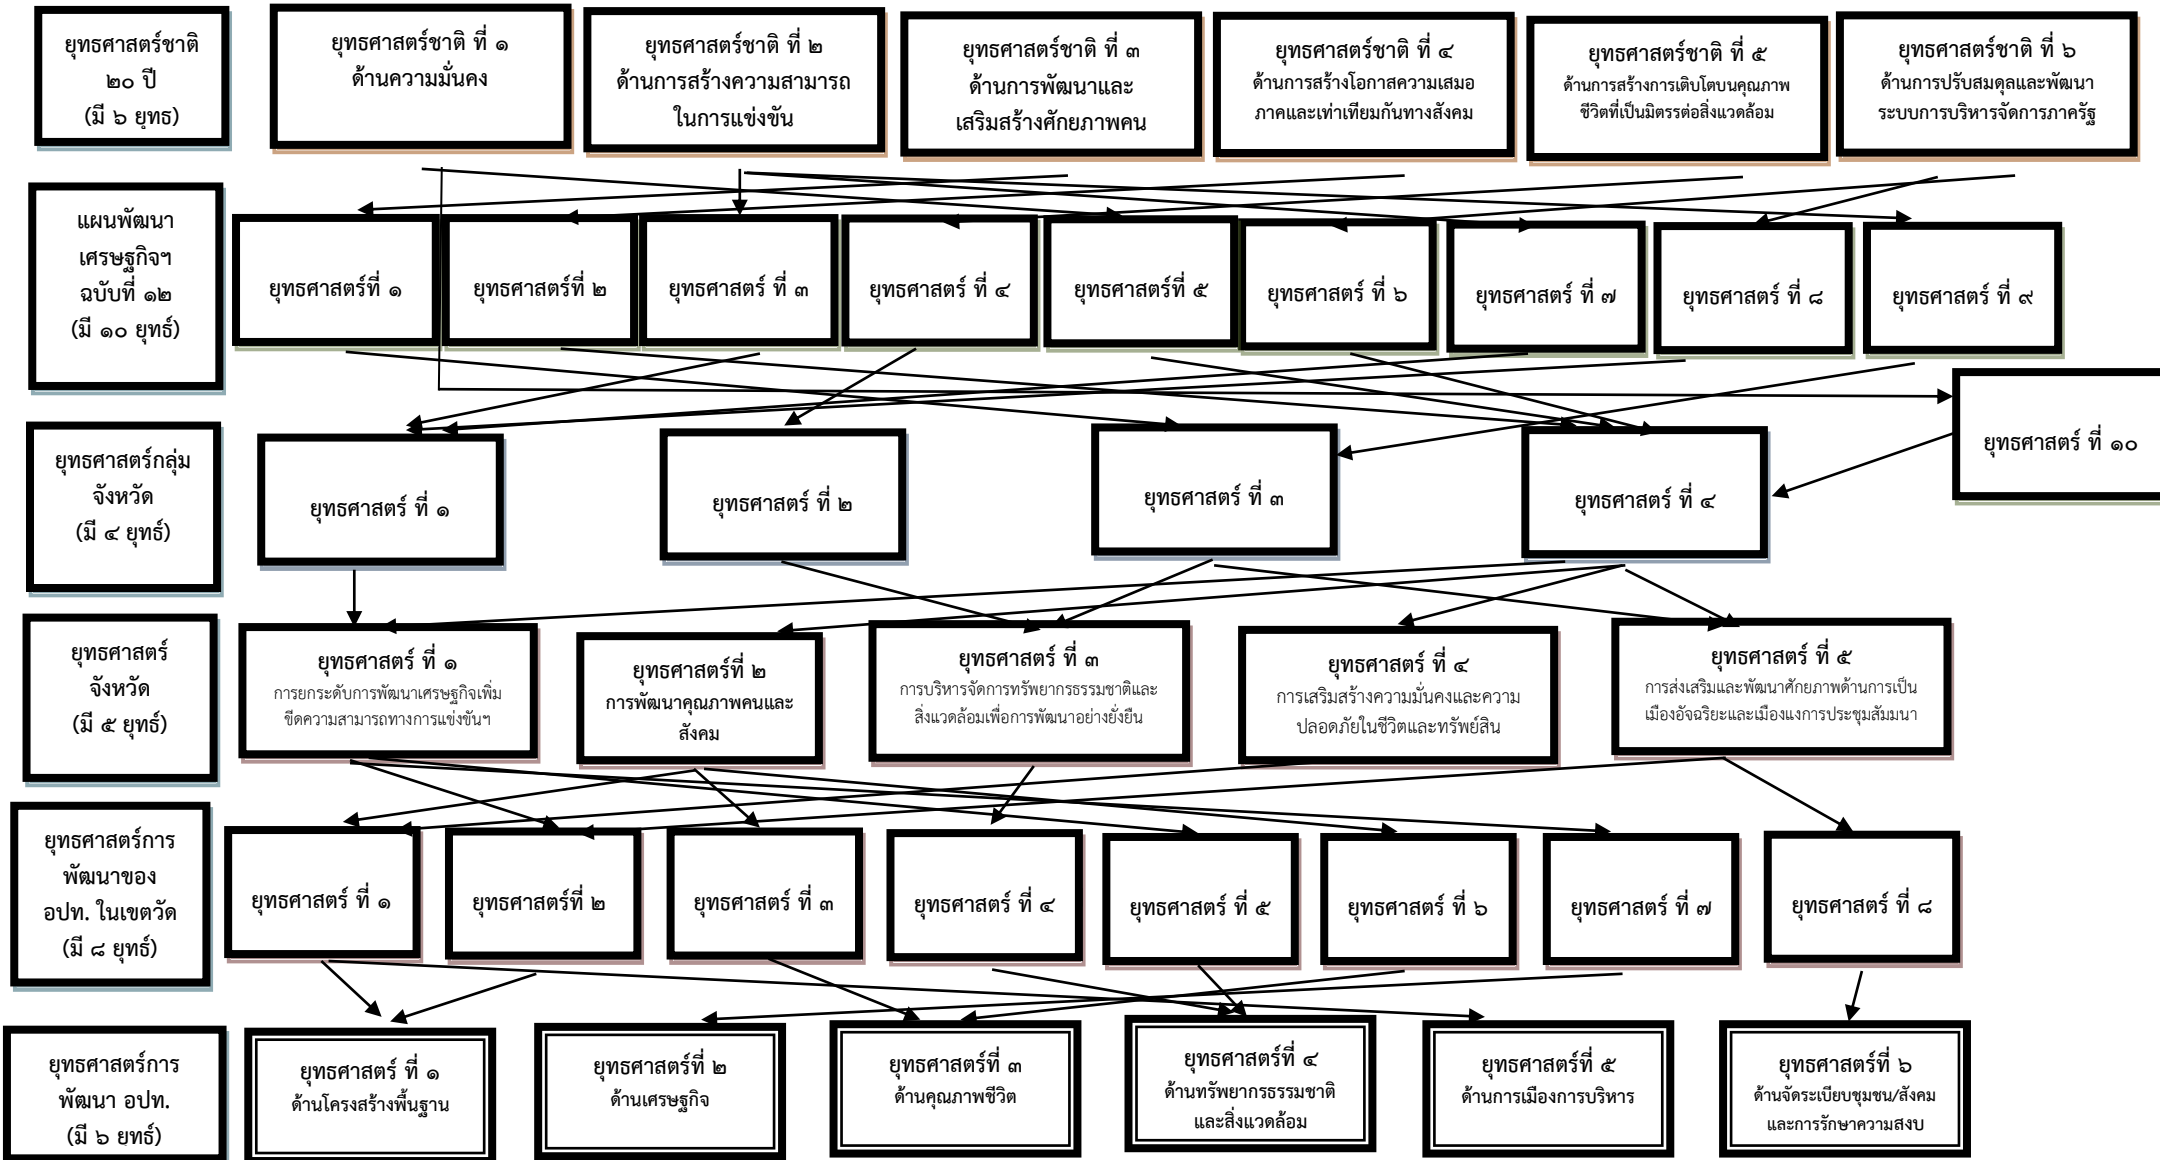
ยุทธศาสตร์ชาติ ๒๐ ปี (มี ๖ ยุทธ)

ยุทธศาสตร์ชาติ ที่ ๑ ด้านความมั่นคง

ยุทธศาสตร์ชาติ ที่ ๒ ด้านการสร้างความสามารถในการแข่งขัน

ยุทธศาสตร์ชาติ ที่ ๓ ด้านการพัฒนาและเสริมสร้างศักยภาพคน

ยุทธศาสตร์ชาติ ที่ ๔ ด้านการสร้างโอกาสความเสมอภาคและเท่าเทียมกันทางสังคม

ยุทธศาสตร์ชาติ ที่ ๕ ด้านการสร้างการเติบโตบนคุณภาพชีวิตที่เป็นมิตรต่อสิ่งแวดล้อม

ยุทธศาสตร์ชาติ ที่ ๖ ด้านการปรับสมดุลและพัฒนาระบบการบริหารจัดการภาครัฐ

แผนพัฒนาเศรษฐกิจฯ ฉบับที่ ๑๒ (มี ๑๐ ยุทธ์)

ยุทธศาสตร์ที่ ๑

ยุทธศาสตร์ที่ ๒

ยุทธศาสตร์ ที่ ๓

ยุทธศาสตร์ ที่ ๔

ยุทธศาสตร์ที่ ๕

ยุทธศาสตร์ ที่ ๖

ยุทธศาสตร์ ที่ ๗

ยุทธศาสตร์ ที่ ๘

ยุทธศาสตร์ ที่ ๙

ยุทธศาสตร์ ที่ ๑๐

ยุทธศาสตร์กลุ่มจังหวัด (มี ๔ ยุทธ์)

ยุทธศาสตร์ ที่ ๑

ยุทธศาสตร์ ที่ ๒

ยุทธศาสตร์ ที่ ๓

ยุทธศาสตร์ ที่ ๔

ยุทธศาสตร์จังหวัด (มี ๕ ยุทธ์)

ยุทธศาสตร์ ที่ ๑ การยกระดับการพัฒนาเศรษฐกิจเพิ่มขีดความสามารถทางการแข่งขันฯ

ยุทธศาสตร์ที่ ๒ การพัฒนาคุณภาพคนและสังคม

ยุทธศาสตร์ ที่ ๓ การบริหารจัดการทรัพยากรธรรมชาติและสิ่งแวดล้อมเพื่อการพัฒนาอย่างยั่งยืน

ยุทธศาสตร์ ที่ ๔ การเสริมสร้างความมั่นคงและความปลอดภัยในชีวิตและทรัพย์สิน

ยุทธศาสตร์ ที่ ๕ การส่งเสริมและพัฒนาศักยภาพด้านการเป็นเมืองอัจฉริยะและเมืองแงการประชุมสัมมนา

ยุทธศาสตร์การพัฒนาของ อปท. ในเขตวัด (มี ๘ ยุทธ์)

ยุทธศาสตร์ ที่ ๑

ยุทธศาสตร์ที่ ๒

ยุทธศาสตร์ ที่ ๓

ยุทธศาสตร์ ที่ ๔

ยุทธศาสตร์ ที่ ๕

ยุทธศาสตร์ ที่ ๖

ยุทธศาสตร์ ที่ ๗

ยุทธศาสตร์ ที่ ๘

ยุทธศาสตร์การพัฒนา อปท. (มี ๖ ยทธ์)

ยุทธศาสตร์ ที่ ๑ ด้านโครงสร้างพื้นฐาน

ยุทธศาสตร์ที่ ๒ ด้านเศรษฐกิจ

ยุทธศาสตร์ที่ ๓ ด้านคุณภาพชีวิต

ยุทธศาสตร์ที่ ๔ ด้านทรัพยากรธรรมชาติและสิ่งแวดล้อม

ยุทธศาสตร์ที่ ๕ ด้านการเมืองการบริหาร

ยุทธศาสตร์ที่ ๖ ด้านจัดระเบียบชุมชน/สังคมและการรักษาความสงบ